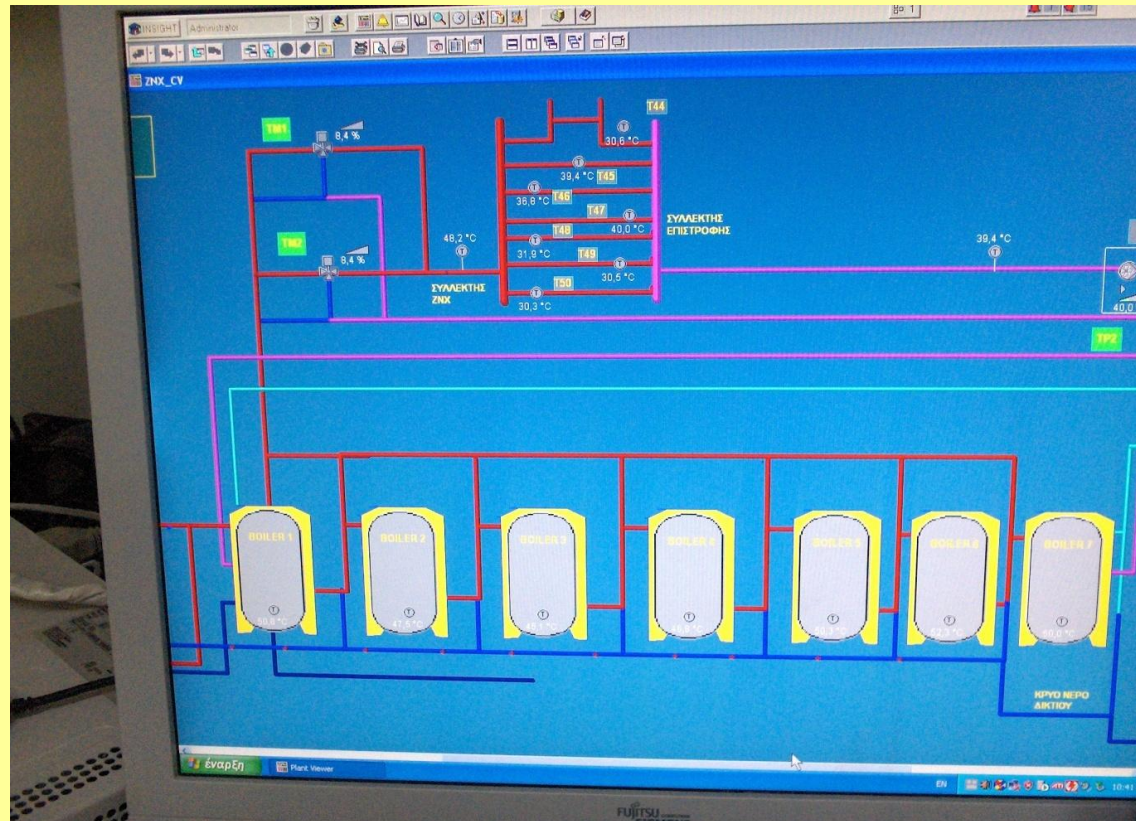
INSIGHT Administrator

ZNX_CV

TM1 8,4 %

TM2 8,4 %

T44 30,6 °C
39,4 °C T45
36,8 °C T46
T47 40,0 °C
T48 31,9 °C
T49 30,5 °C
T50 30,3 °C

48,2 °C

ΣΥΛΛΕΚΤΗΣ ΖΝΧ

ΣΥΛΛΕΚΤΗΣ ΕΠΙΣΤΡΟΦΗΣ

39,4 °C

40,0

TP2

BOILER 1 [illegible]
BOILER 2 47,5 °C
BOILER 3 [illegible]
BOILER 4 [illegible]
BOILER 5 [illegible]
BOILER 6 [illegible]
BOILER 7 50,0 °C

ΚΡΥΟ ΝΕΡΟ ΔΙΚΤΙΟΥ

έναρξη Plant Viewer

EN 10:41

FUJITSU